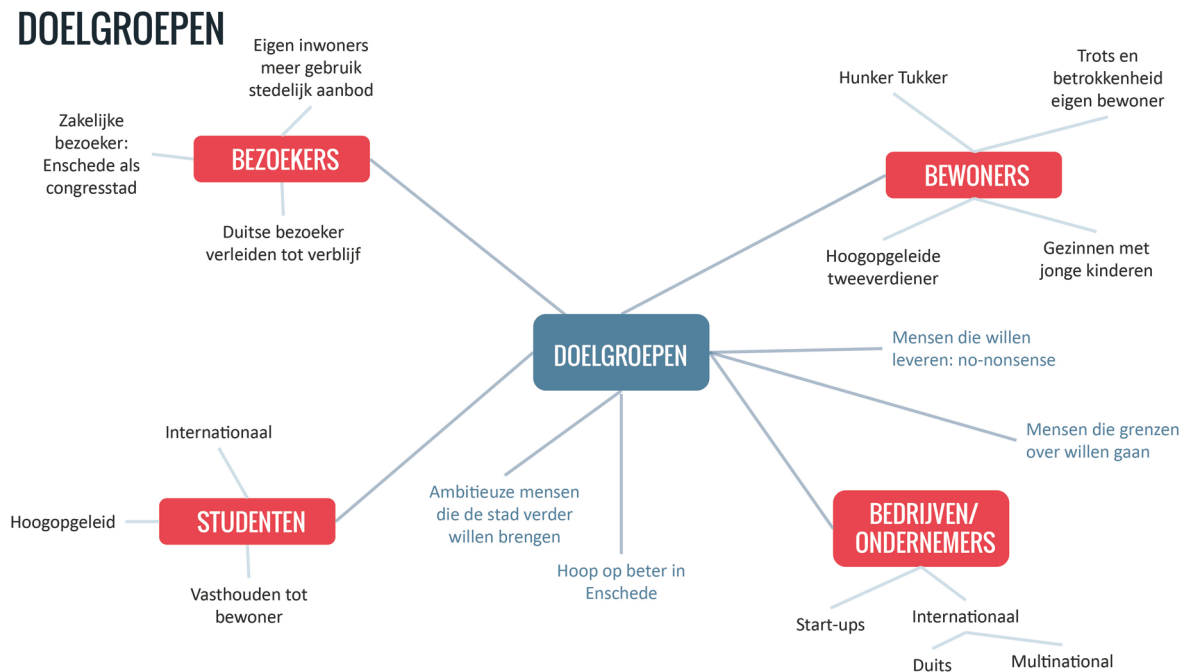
DOELGROEPEN

Eigen inwoners meer gebruik stedelijk aanbod

Zakelijke bezoeker: Enschede als congresstad

BEZOEKERS

Duitse bezoeker verleiden tot verblijf

Hunker Tukker

Trots en betrokkenheid eigen bewoner

BEWONERS

Hoogopgeleide tweeverdiener

Gezinnen met jonge kinderen

DOELGROEPEN

Mensen die willen leveren: no-nonsense

Mensen die grenzen over willen gaan

Internationaal

Hoogopgeleid

STUDENTEN

Vasthouden tot bewoner

Ambitieuze mensen die de stad verder willen brengen

Hoop op beter in Enschede

BEDRIJVEN/ ONDERNEMERS

Start-ups

Internationaal

Duits

Multinational